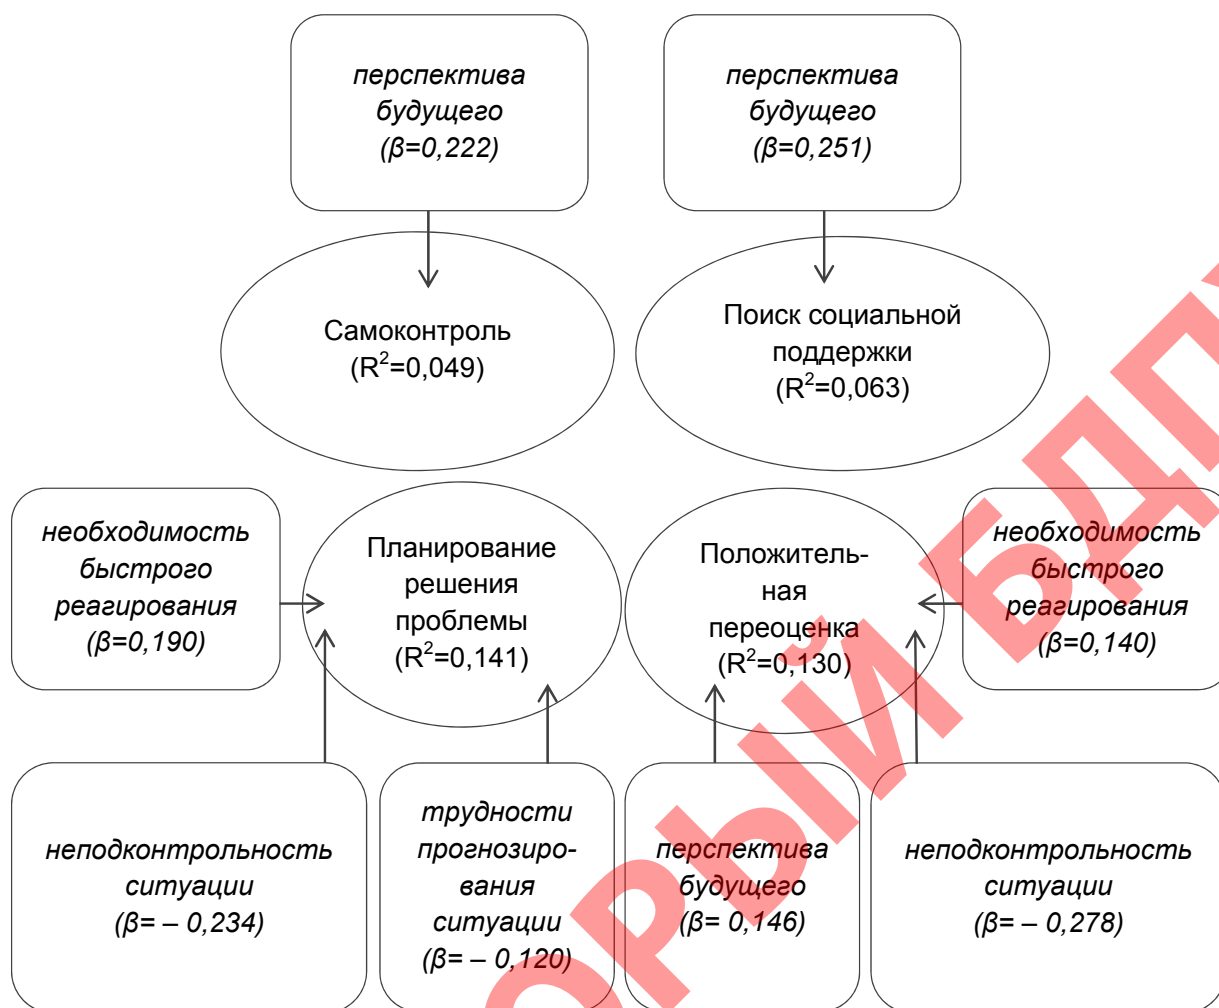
перспектива будущего (β=0,222)

перспектива будущего (β=0,251)

Самоконтроль ($R^2$=0,049)

Поиск социальной поддержки ($R^2$=0,063)

необходимость быстрого реагирования (β=0,190)

Планирование решения проблемы ($R^2$=0,141)

Положительная переоценка ($R^2$=0,130)

необходимость быстрого реагирования (β=0,140)

неподконтрольность ситуации (β= – 0,234)

трудности прогнозирования ситуации (β= – 0,120)

перспектива будущего (β= 0,146)

неподконтрольность ситуации (β= – 0,278)

ОТКРЫЙ БДТ